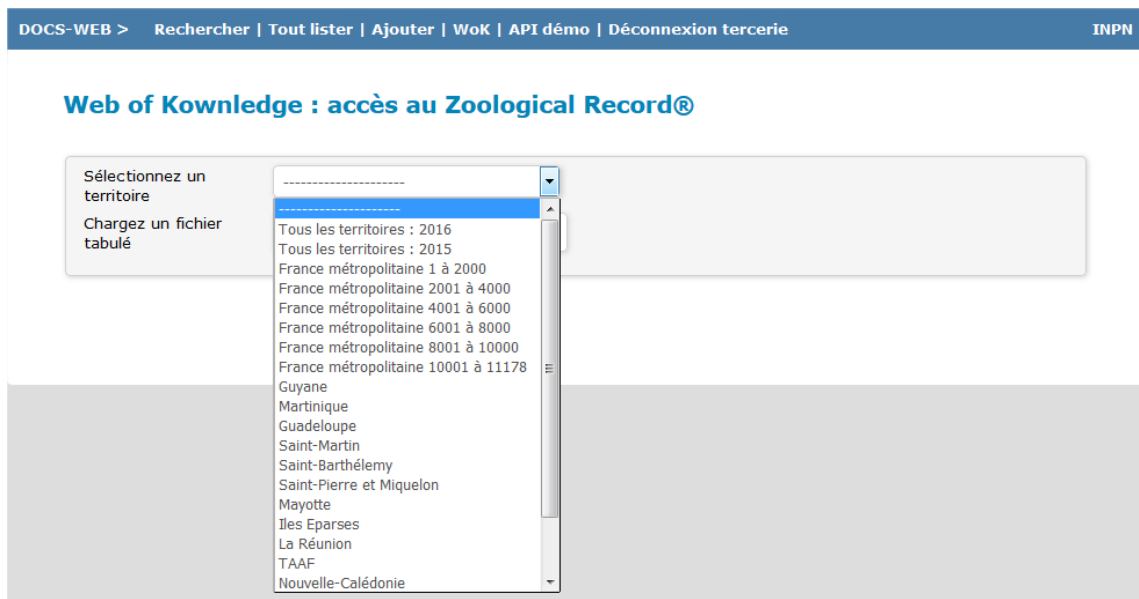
DOCS-WEB > Rechercher | Tout lister | Ajouter | WoK | API démo | Déconnexion tercerie INPN

Web of Kownledge : accès au Zoological Record®

Sélectionnez un territoire

Chargez un fichier tabulé

---------------------

---------------------
Tous les territoires : 2016
Tous les territoires : 2015
France métropolitaine 1 à 2000
France métropolitaine 2001 à 4000
France métropolitaine 4001 à 6000
France métropolitaine 6001 à 8000
France métropolitaine 8001 à 10000
France métropolitaine 10001 à 11178
Guyane
Martinique
Guadeloupe
Saint-Martin
Saint-Barthélemy
Saint-Pierre et Miquelon
Mayotte
Iles Eparses
La Réunion
TAAF
Nouvelle-Calédonie